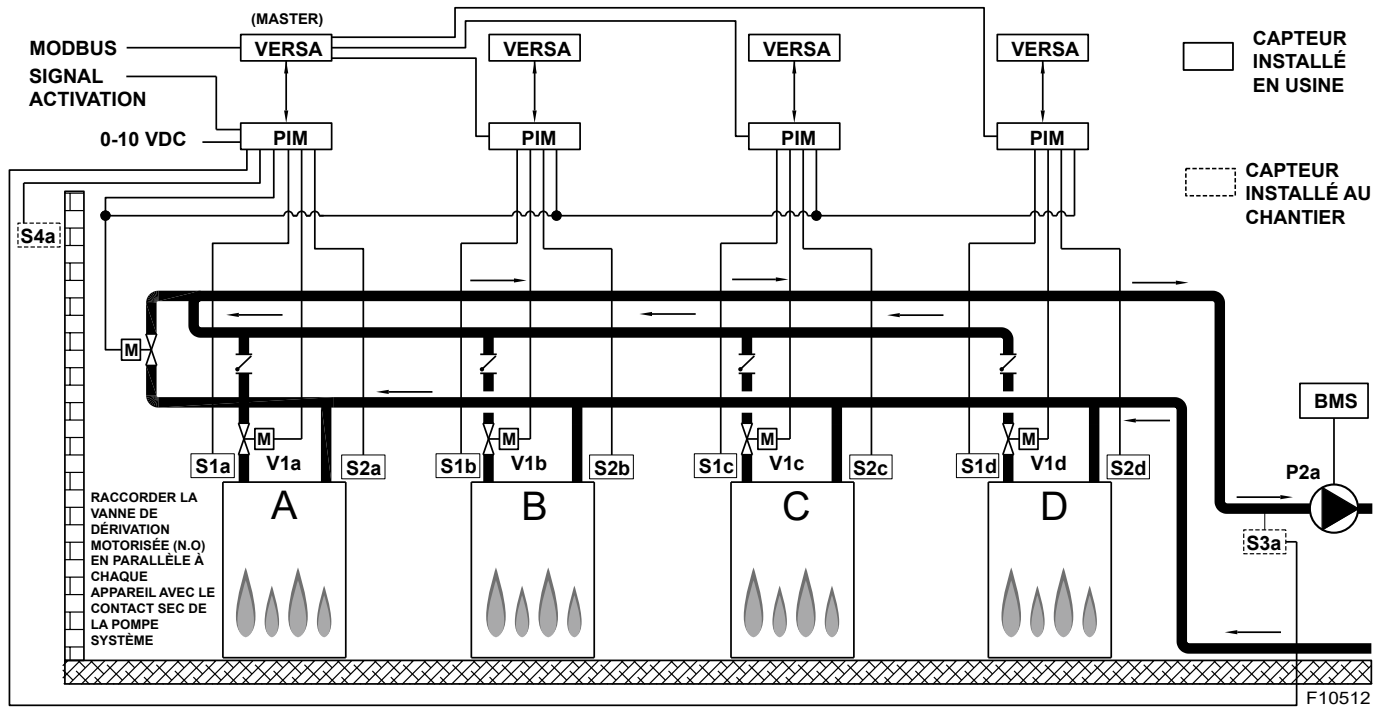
(MASTER)
MODBUS
VERSA
VERSA
VERSA
VERSA
CAPTEUR INSTALLÉ EN USINE
SIGNAL ACTIVATION
0-10 VDC
PIM
PIM
PIM
PIM
CAPTEUR INSTALLÉ AU CHANTIER
S4a
M
M
M
M
M
BMS
S1a
V1a
S2a
S1b
V1b
S2b
S1c
V1c
S2c
S1d
V1d
S2d
P2a
A
B
C
D
S3a
RACCORDER LA VANNE DE DÉRIVATION MOTORISÉE (N.O) EN PARALLÈLE À CHAQUE APPAREIL AVEC LE CONTACT SEC DE LA POMPE SYSTÈME
F10512